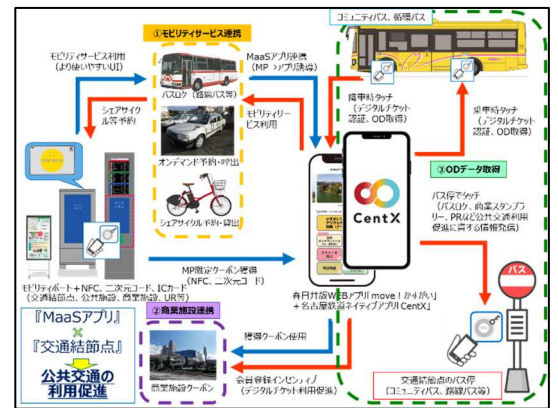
①モビリティサービス連携

コミュニティバス、循環バス

モビリティサービス利用
(より使いやすいUI)

MaaSアプリ連携
(MP→アプリ誘導)

バスロケ(路線バス等)

シェアサイクル等予約

モビリティサービス利用

オンデマンド予約・呼出

乗車時タッチ
(デジタルチケット認証、OD取得)

降車時タッチ
(デジタルチケット認証、OD取得)

シェアサイクル予約・貸出

③ODデータ取得

CentX

バス停でタッチ
(バスロケ、商業スタンプラリー、PRなど公共交通利用促進に資する情報発信)

バス

MP限定クーポン獲得
(NFC、二次元コード)

モビリティポート＋NFC、二次元コード、ICカード
(交通結節点、公共施設、商業施設、UR等)

春日井版WEBアプリ move!かすがい
＋名古屋鉄道ネイティブアプリ CentX

『MaaSアプリ』
×
『交通結節点』
↓
公共交通の利用促進

②商業施設連携

獲得クーポン使用

商業施設クーポン

公共交通インセンティブ
(デジタルチケット利用促進)

交通結節点のバス停
(コミュニティバス、路線バス等)